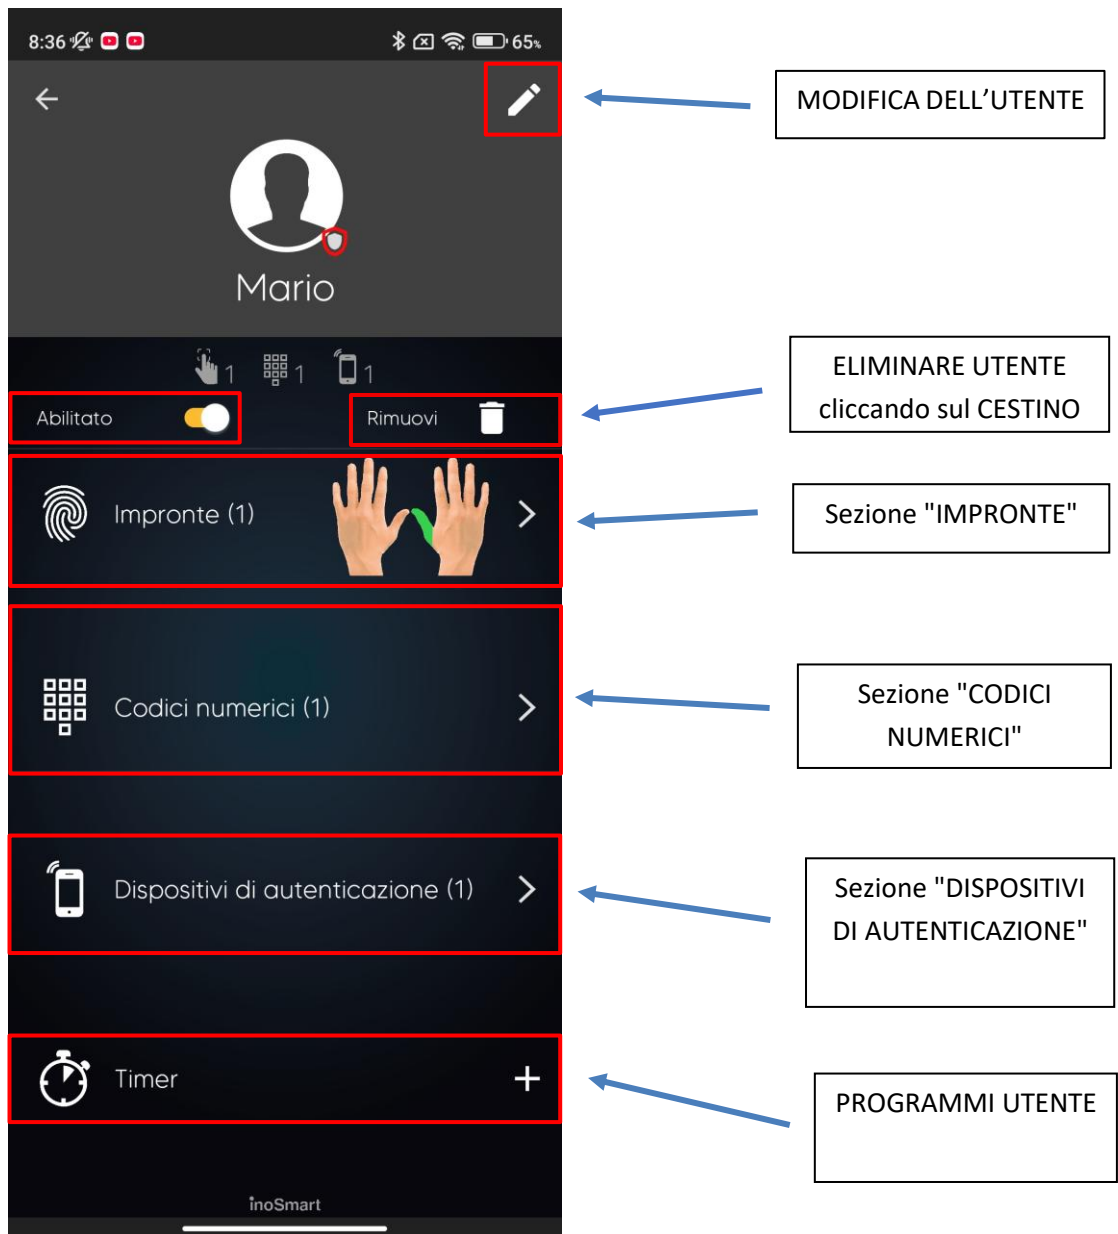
8:36 65%

Mario

1 1 1

Abilitato

Rimuovi

Impronte (1)

Codici numerici (1)

Dispositivi di autenticazione (1)

Timer

inoSmart

MODIFICA DELL'UTENTE

ELIMINARE UTENTE cliccando sul CESTINO

Sezione "IMPRONTE"

Sezione "CODICI NUMERICI"

Sezione "DISPOSITIVI DI AUTENTICAZIONE"

PROGRAMMI UTENTE